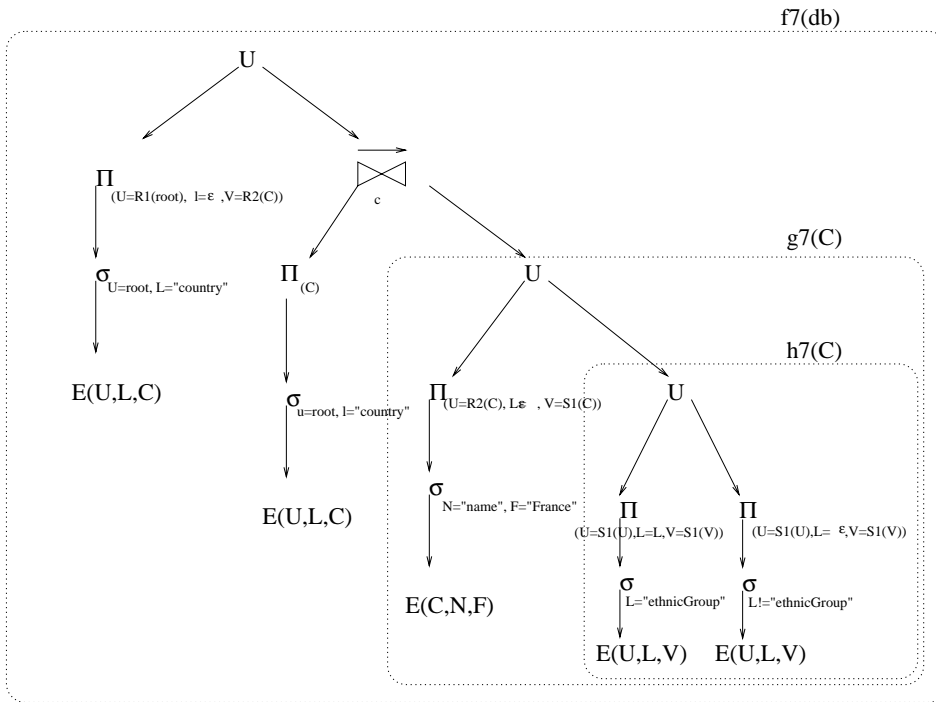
f7(db)

U

$\Pi_{(U=R1(root),\ l=\varepsilon\ ,V=R2(C))}$

$\sigma_{U=root,\ L="country"}$

E(U,L,C)

$\bowtie_c$

$\Pi_{(C)}$

$\sigma_{u=root,\ l="country"}$

E(U,L,C)

g7(C)

U

$\Pi_{(U=R2(C),\ L\varepsilon\ \ ,\ V=S1(C))}$

$\sigma_{N="name",\ F="France"}$

E(C,N,F)

h7(C)

U

$\Pi_{(U=S1(U),L=L,V=S1(V))}$

$\sigma_{L="ethnicGroup"}$

E(U,L,V)

$\Pi_{(U=S1(U),L=\ \varepsilon,V=S1(V))}$

$\sigma_{L!="ethnicGroup"}$

E(U,L,V)